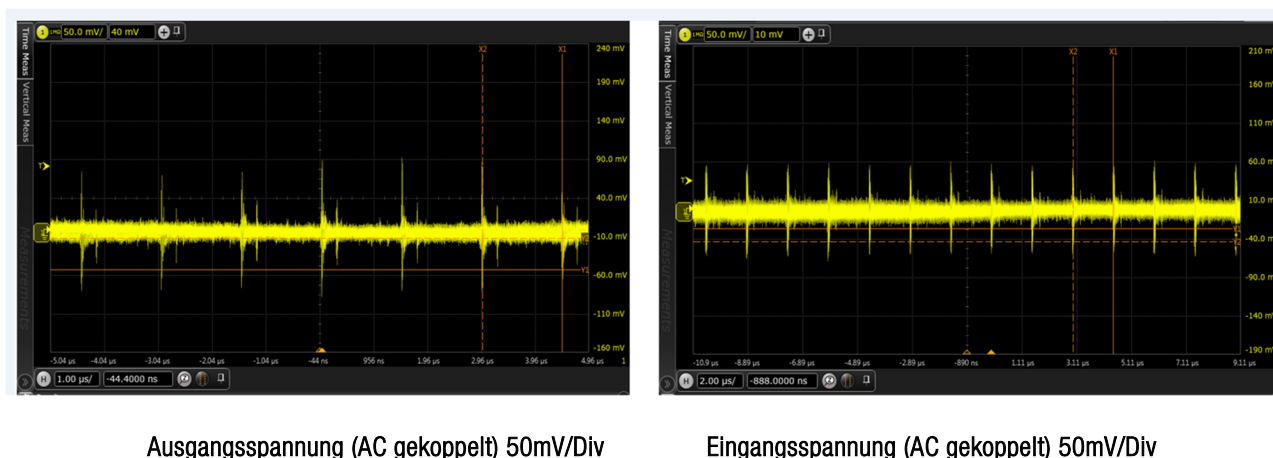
Time Meas Vertical Meas
1 1MΩ 50.0 mV/ 40 mV
X2 X1
240 mV
190 mV
140 mV
90.0 mV
40.0 mV
-10.0 mV
-60.0 mV
-110 mV
-160 mV
T
1
Y1
Measurements
-5.04 µs -4.04 µs -3.04 µs -2.04 µs -1.04 µs -44 ns 956 ns 1.96 µs 2.96 µs 3.96 µs 4.96 µs
H 1.00 µs/ -44.4000 ns

Time Meas Vertical Meas
1 1MΩ 50.0 mV/ 10 mV
X2 X1
210 mV
160 mV
110 mV
60.0 mV
10.0 mV
-40.0 mV
-90.0 mV
-140 mV
-190 mV
T
1
Y1
Y2
-10.9 µs -8.89 µs -6.89 µs -4.89 µs -2.89 µs -890 ns 1.11 µs 3.11 µs 5.11 µs 7.11 µs 9.11 µs
H 2.00 µs/ -888.0000 ns

Ausgangsspannung (AC gekoppelt) 50mV/Div

Eingangsspannung (AC gekoppelt) 50mV/Div